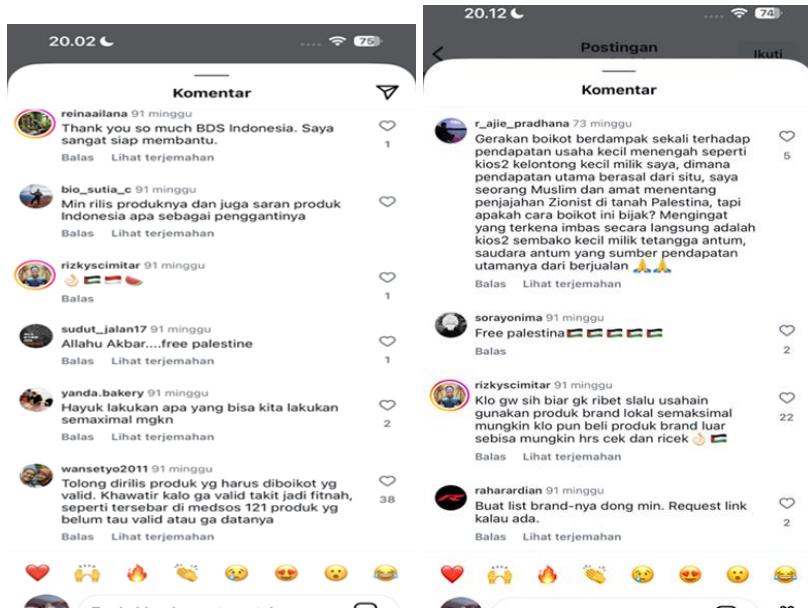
20.02

75

Komentar

reinaailana 91 minggu
Thank you so much BDS Indonesia. Saya sangat siap membantu.
Balas Lihat terjemahan
1

bio_sutia_c 91 minggu
Min rilis produknya dan juga saran produk Indonesia apa sebagai penggantinya
Balas Lihat terjemahan

rizkyscimitar 91 minggu
👌🏻🇵🇸🇮🇩🍉
Balas
1

sudut_jalan17 91 minggu
Allahu Akbar....free palestine
Balas Lihat terjemahan
1

yanda.bakery 91 minggu
Hayuk lakukan apa yang bisa kita lakukan semaximal mgkn
Balas Lihat terjemahan
2

wansetyo2011 91 minggu
Tolong dirilis produk yg harus diboikot yg valid. Khawatir kalo ga valid takit jadi fitnah, seperti tersebar di medsos 121 produk yg belum tau valid atau ga datanya
Balas Lihat terjemahan
38

20.12

74

Postingan

Ikuti

Komentar

r_ajie_pradhana 73 minggu
Gerakan boikot berdampak sekali terhadap pendapatan usaha kecil menengah seperti kios2 kelontong kecil milik saya, dimana pendapatan utama berasal dari situ, saya seorang Muslim dan amat menentang penjajahan Zionist di tanah Palestina, tapi apakah cara boikot ini bijak? Mengingat yang terkena imbas secara langsung adalah kios2 sembako kecil milik tetangga antum, saudara antum yang sumber pendapatan utamanya dari berjualan 🙏🙏
Balas Lihat terjemahan
5

sorayonima 91 minggu
Free palestina🇵🇸🇵🇸🇵🇸🇵🇸🇵🇸
Balas
2

rizkyscimitar 91 minggu
Klo gw sih biar gk ribet slalu usahain gunakan produk brand lokal semaksimal mungkin klo pun beli produk brand luar sebisa mungkin hrs cek dan ricek 👌🏻🇵🇸
Balas Lihat terjemahan
22

raharardian 91 minggu
Buat list brand-nya dong min. Request link kalau ada.
Balas Lihat terjemahan
2